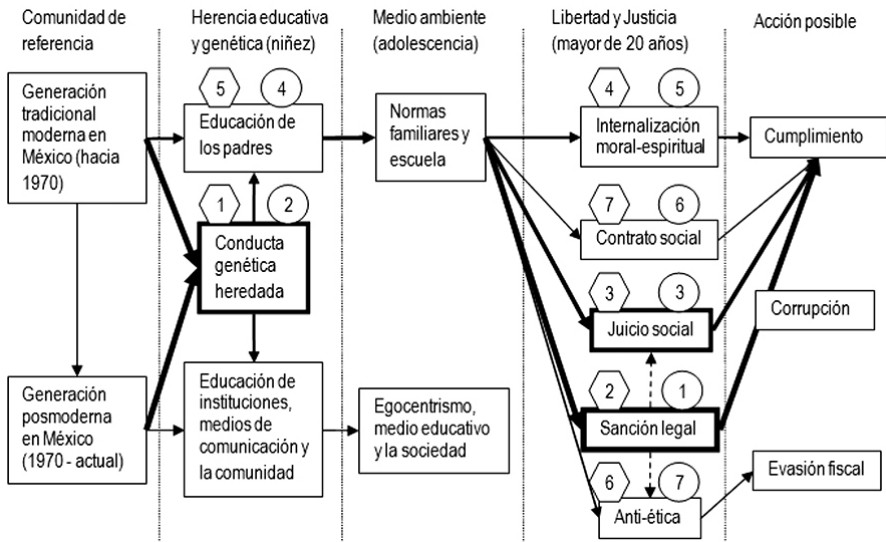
Comunidad de referencia

Herencia educativa y genética (niñez)

Medio ambiente (adolescencia)

Libertad y Justicia (mayor de 20 años)

Acción posible

Generación tradicional moderna en México (hacia 1970)

5

4

Educación de los padres

1

2

Conducta genética heredada

Educación de instituciones, medios de comunicación y la comunidad

Generación posmoderna en México (1970 - actual)

Normas familiares y escuela

Egocentrismo, medio educativo y la sociedad

4

5

Internalización moral-espiritual

7

6

Contrato social

3

3

Juicio social

2

1

Sanción legal

6

7

Anti-ética

Cumplimiento

Corrupción

Evasión fiscal